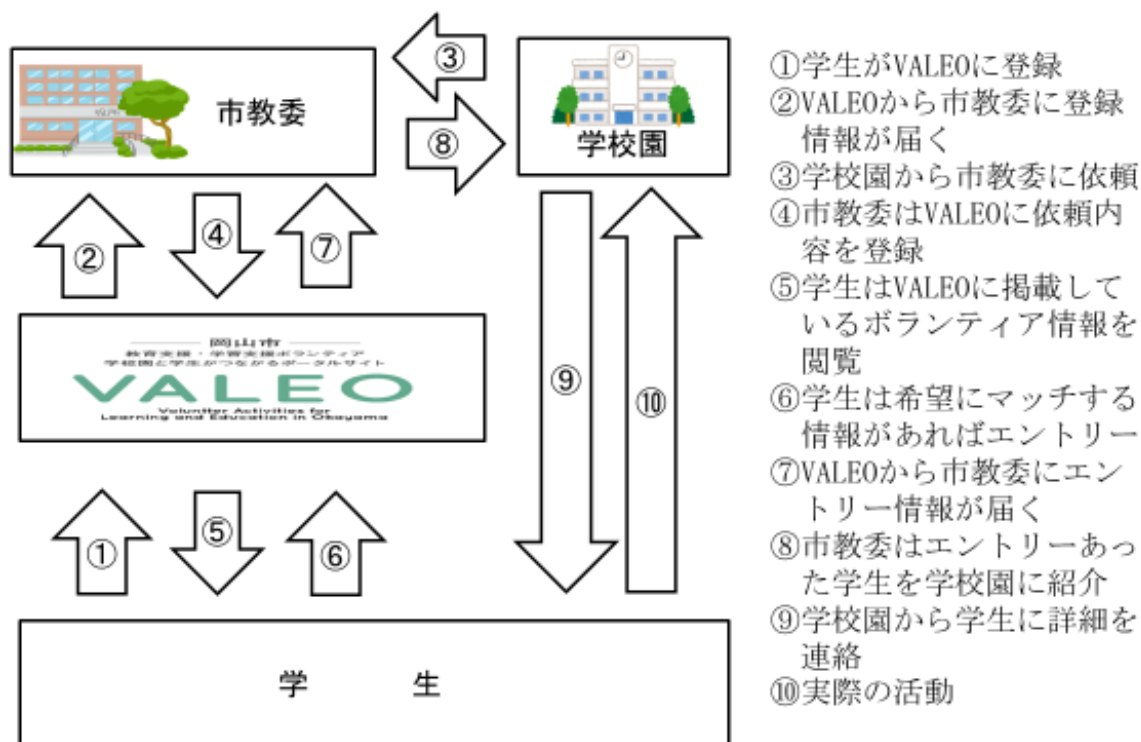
市教委

③

⑧

学校園

②

④

⑦

岡山市
教育支援・学習支援ボランティア
学校園と学生がつながるポータルサイト
VALEO
Volunteer Activities for Learning and Education in Okayama

⑨

⑩

①

⑤

⑥

学　　生

①学生がVALEOに登録
②VALEOから市教委に登録情報が届く
③学校園から市教委に依頼
④市教委はVALEOに依頼内容を登録
⑤学生はVALEOに掲載しているボランティア情報を閲覧
⑥学生は希望にマッチする情報があればエントリー
⑦VALEOから市教委にエントリー情報が届く
⑧市教委はエントリーあった学生を学校園に紹介
⑨学校園から学生に詳細を連絡
⑩実際の活動